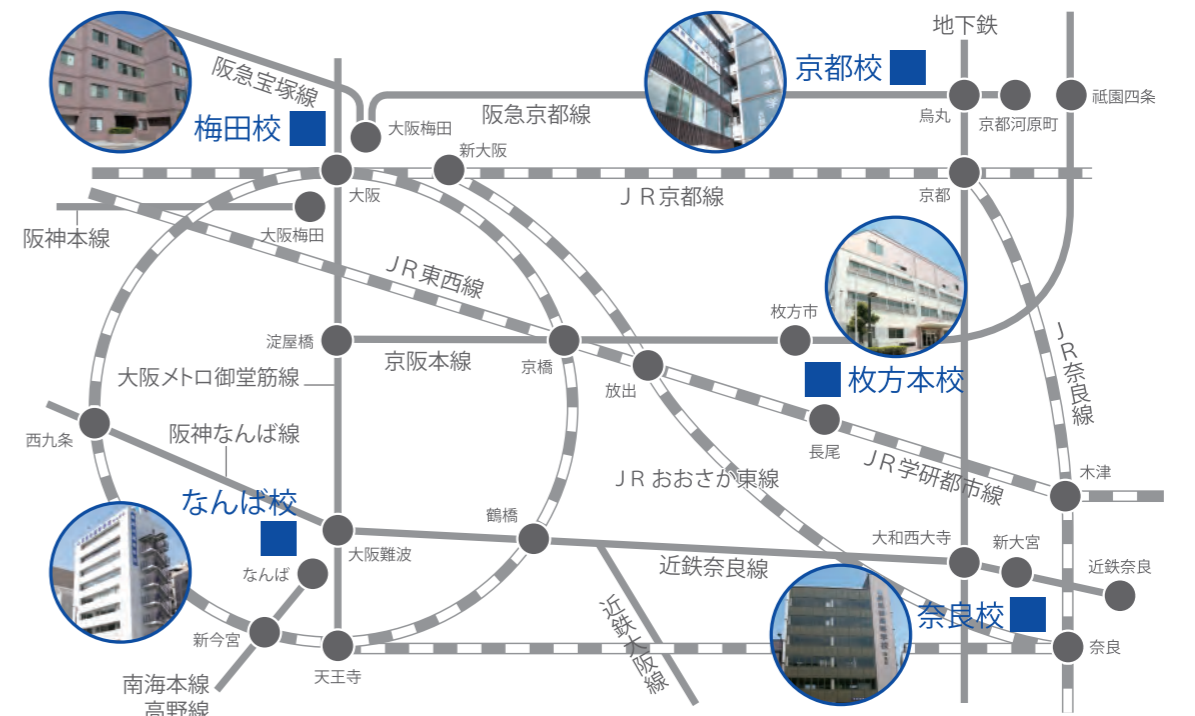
地下鉄
京都校
阪急宝塚線
梅田校
大阪梅田
阪急京都線
烏丸
京都河原町
祇園四条
新大阪
大阪
ＪＲ京都線
京都
阪神本線
大阪梅田
ＪＲ東西線
枚方市
淀屋橋
京阪本線
京橋
放出
枚方本校
ＪＲ奈良線
大阪メトロ御堂筋線
西九条
阪神なんば線
長尾
ＪＲ学研都市線
ＪＲおおさか東線
木津
なんば校
鶴橋
大阪難波
大和西大寺
新大宮
なんば
近鉄奈良線
近鉄奈良
奈良校
新今宮
近鉄大阪線
天王寺
奈良
南海本線
高野線